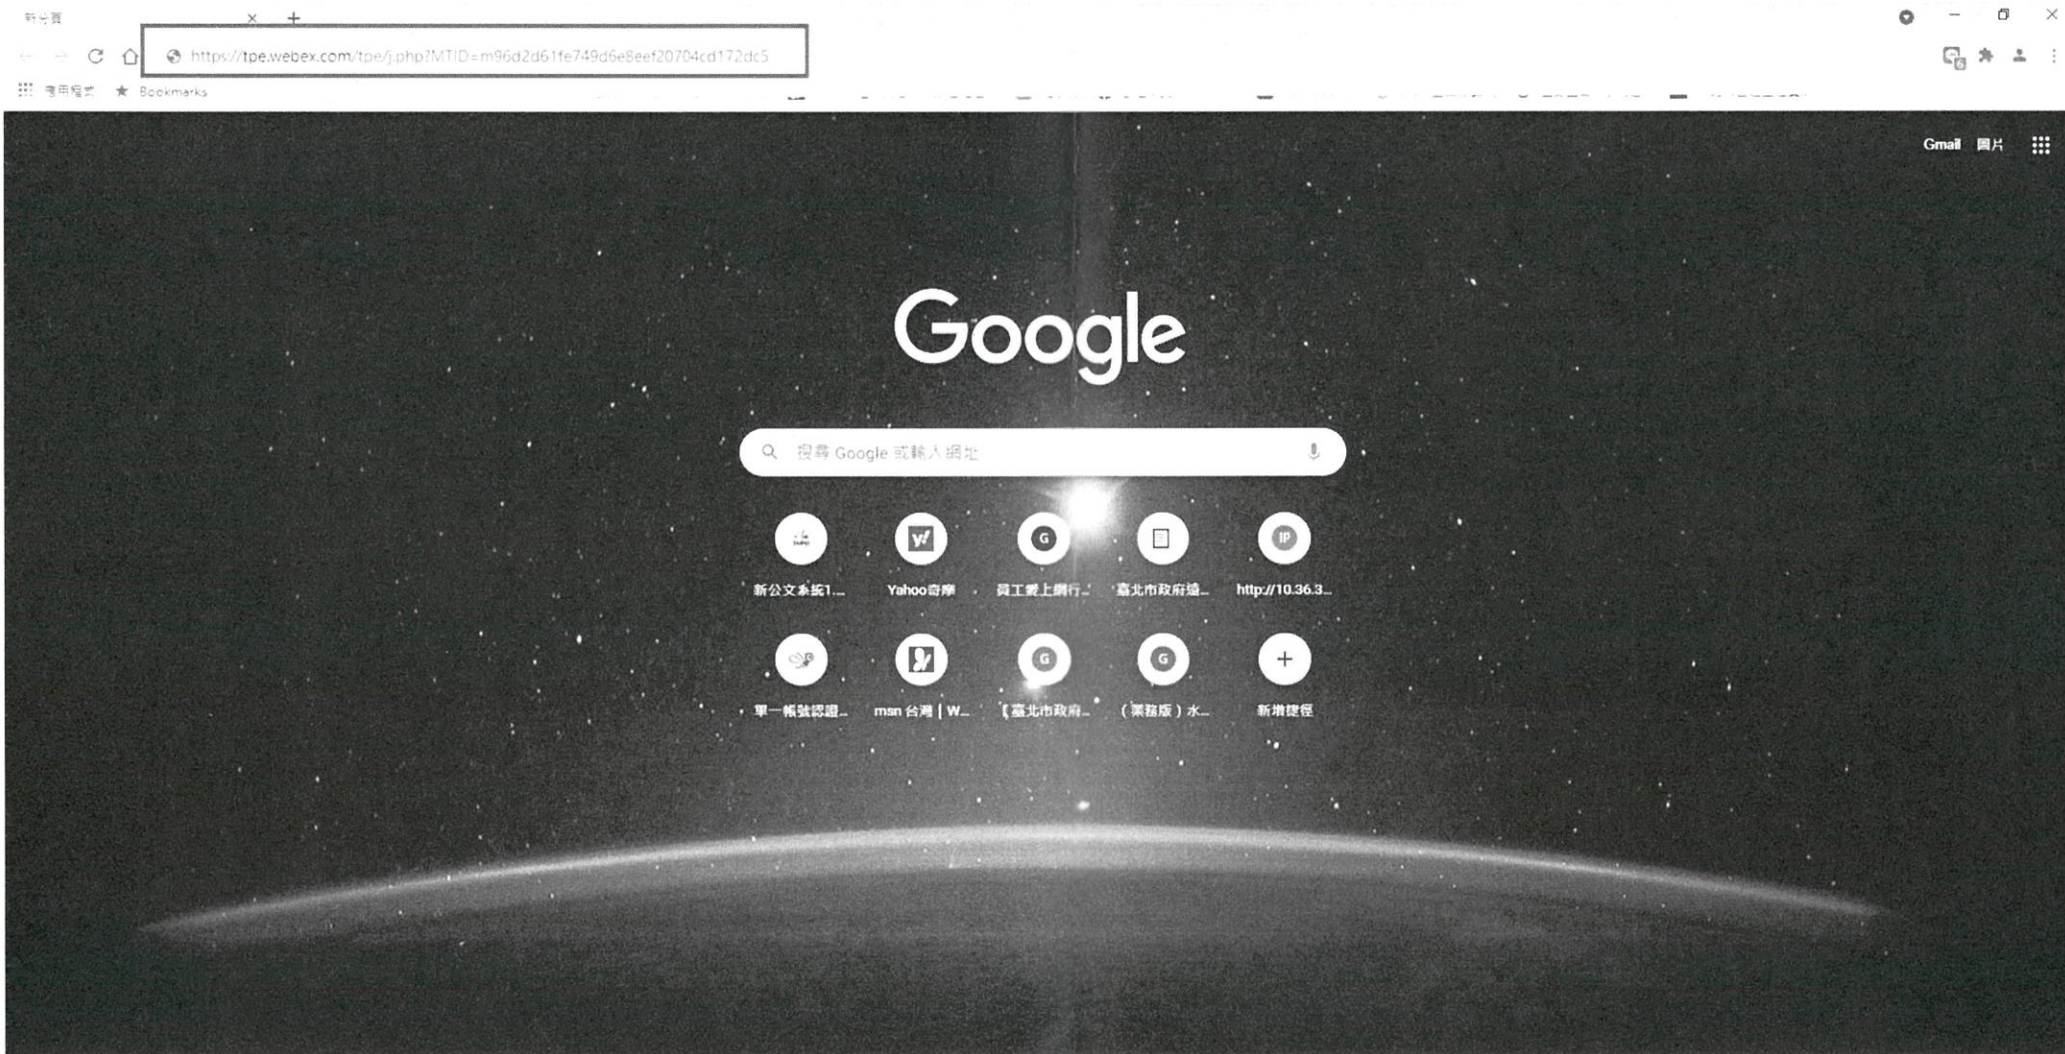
新分頁

https://tpe.webex.com/tpe/j.php?MTID=m96d2d61fe749d6e8eef20704cd172dc5

應用程式 Bookmarks

Gmail 圖片

Google

搜尋 Google 或輸入網址

新公文系統1...
Yahoo奇摩
員工愛上網行...
臺北市政府造...
http://10.36.3...
單一帳號認證...
msn 台灣 | W...
【臺北市政府...
（業務版）水...
新增捷徑